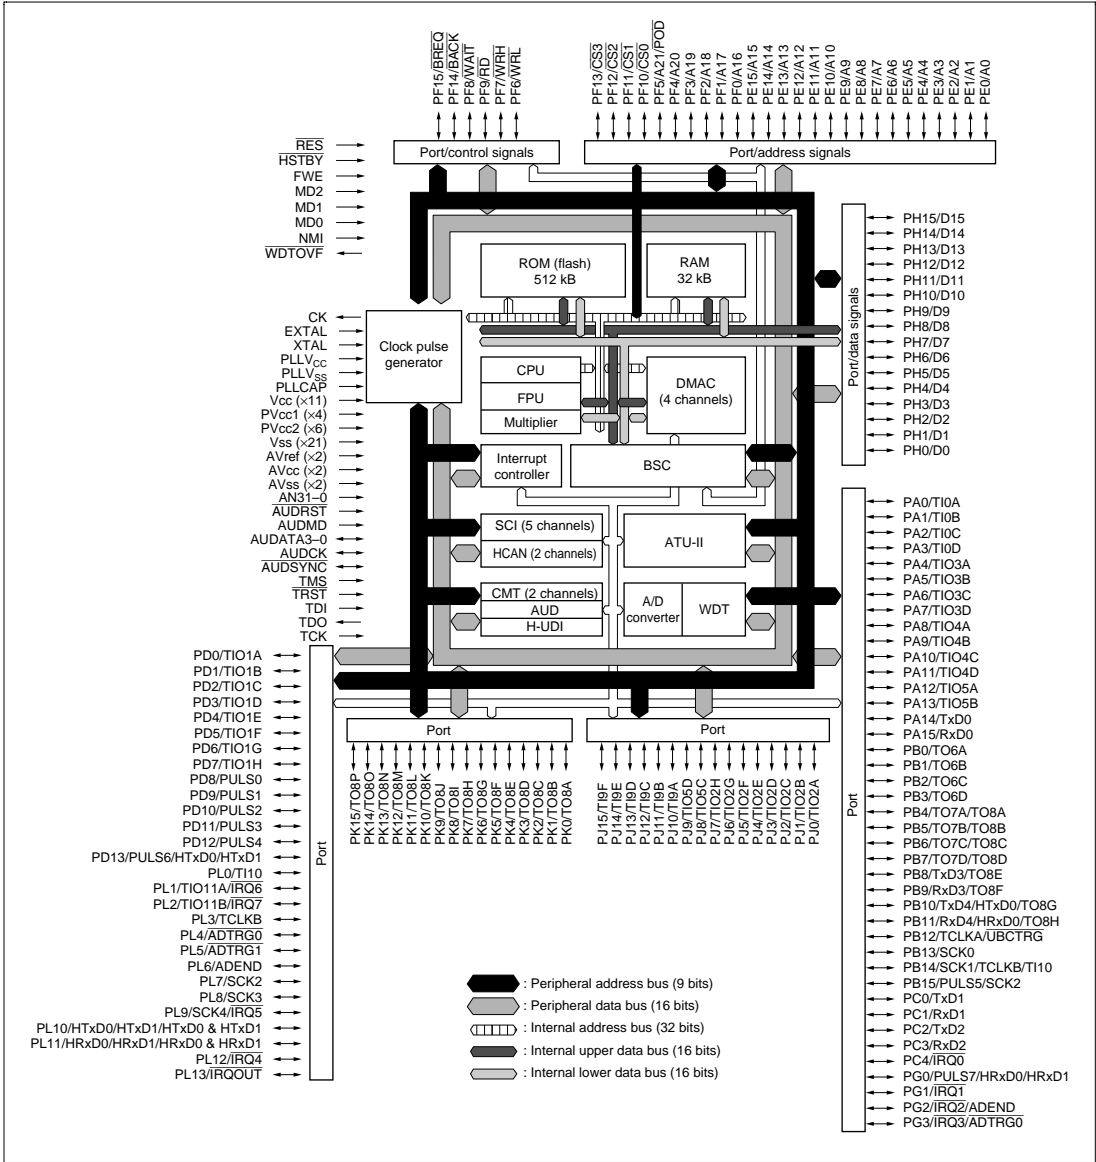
PF15/$\overline{BREQ}$
PF14/$\overline{BACK}$
PF8/$\overline{WAIT}$
PF9/$\overline{RD}$
PF7/$\overline{WRH}$
PF6/$\overline{WRL}$

PF13/$\overline{CS3}$
PF12/$\overline{CS2}$
PF11/$\overline{CS1}$
PF10/$\overline{CS0}$
PF5/A21/$\overline{POD}$
PF4/A20
PF3/A19
PF2/A18
PF1/A17
PF0/A16
PE15/A15
PE14/A14
PE13/A13
PE12/A12
PE11/A11
PE10/A10
PE9/A9
PE8/A8
PE7/A7
PE6/A6
PE5/A5
PE4/A4
PE3/A3
PE2/A2
PE1/A1
PE0/A0

Port/control signals
Port/address signals

$\overline{RES}$
$\overline{HSTBY}$
FWE
MD2
MD1
MD0
NMI
$\overline{WDTOVF}$

ROM (flash)
512 kB

RAM
32 kB

Port/data signals

PH15/D15
PH14/D14
PH13/D13
PH12/D12
PH11/D11
PH10/D10
PH9/D9
PH8/D8
PH7/D7
PH6/D6
PH5/D5
PH4/D4
PH3/D3
PH2/D2
PH1/D1
PH0/D0

CK
EXTAL
XTAL
PLLV$_{CC}$
PLLV$_{SS}$
PLLCAP
Vcc (×11)
PVcc1 (×4)
PVcc2 (×6)
Vss (×21)
AVref (×2)
AVcc (×2)
AVss (×2)
AN31–0
$\overline{AUDRST}$
AUDMD
AUDATA3–0
$\overline{AUDCK}$
$\overline{AUDSYNC}$
TMS
$\overline{TRST}$
TDI
TDO
TCK

Clock pulse generator

CPU
FPU
Multiplier

DMAC
(4 channels)

Interrupt controller

BSC

SCI (5 channels)
HCAN (2 channels)

ATU-II

CMT (2 channels)
AUD
H-UDI

A/D converter

WDT

PA0/TI0A
PA1/TI0B
PA2/TI0C
PA3/TI0D
PA4/TIO3A
PA5/TIO3B
PA6/TIO3C
PA7/TIO3D
PA8/TIO4A
PA9/TIO4B
PA10/TIO4C
PA11/TIO4D
PA12/TIO5A
PA13/TIO5B
PA14/TxD0
PA15/RxD0
PB0/TO6A
PB1/TO6B
PB2/TO6C
PB3/TO6D
PB4/TO7A/TO8A
PB5/TO7B/TO8B
PB6/TO7C/TO8C
PB7/TO7D/TO8D
PB8/TxD3/TO8E
PB9/RxD3/TO8F
PB10/TxD4/HTxD0/TO8G
PB11/RxD4/HRxD0/TO8H
PB12/TCLKA/$\overline{UBCTRG}$
PB13/SCK0
PB14/SCK1/TCLKB/TI10
PB15/PULS5/SCK2
PC0/TxD1
PC1/RxD1
PC2/TxD2
PC3/RxD2
PC4/$\overline{IRQ0}$
PG0/PULS7/HRxD0/HRxD1
PG1/$\overline{IRQ1}$
PG2/$\overline{IRQ2}$/ADEND
PG3/$\overline{IRQ3}$/$\overline{ADTRG0}$

Port

PD0/TIO1A
PD1/TIO1B
PD2/TIO1C
PD3/TIO1D
PD4/TIO1E
PD5/TIO1F
PD6/TIO1G
PD7/TIO1H
PD8/PULS0
PD9/PULS1
PD10/PULS2
PD11/PULS3
PD12/PULS4
PD13/PULS6/HTxD0/HTxD1
PL0/TI10
PL1/TIO11A/$\overline{IRQ6}$
PL2/TIO11B/$\overline{IRQ7}$
PL3/TCLKB
PL4/$\overline{ADTRG0}$
PL5/$\overline{ADTRG1}$
PL6/ADEND
PL7/SCK2
PL8/$\overline{SCK3}$
PL9/SCK4/$\overline{IRQ5}$
PL10/HTxD0/HTxD1/HTxD0 & HTxD1
PL11/HRxD0/HRxD1/HRxD0 & HRxD1
PL12/$\overline{IRQ4}$
PL13/$\overline{IRQOUT}$

Port

Port
Port

PK15/TO8P
PK14/TO8O
PK13/TO8N
PK12/TO8M
PK11/TO8L
PK10/TO8K
PK9/TO8J
PK8/TO8I
PK7/TO8H
PK6/TO8G
PK5/TO8F
PK4/TO8E
PK3/TO8D
PK2/TO8C
PK1/TO8B
PK0/TO8A

PJ15/TI9F
PJ14/TI9E
PJ13/TI9D
PJ12/TI9C
PJ11/TI9B
PJ10/TI9A
PJ9/TIO5D
PJ8/TIO5C
PJ7/TIO2H
PJ6/TIO2G
PJ5/TIO2F
PJ4/TIO2E
PJ3/TIO2D
PJ2/TIO2C
PJ1/TIO2B
PJ0/TIO2A

: Peripheral address bus (9 bits)
: Peripheral data bus (16 bits)
: Internal address bus (32 bits)
: Internal upper data bus (16 bits)
: Internal lower data bus (16 bits)